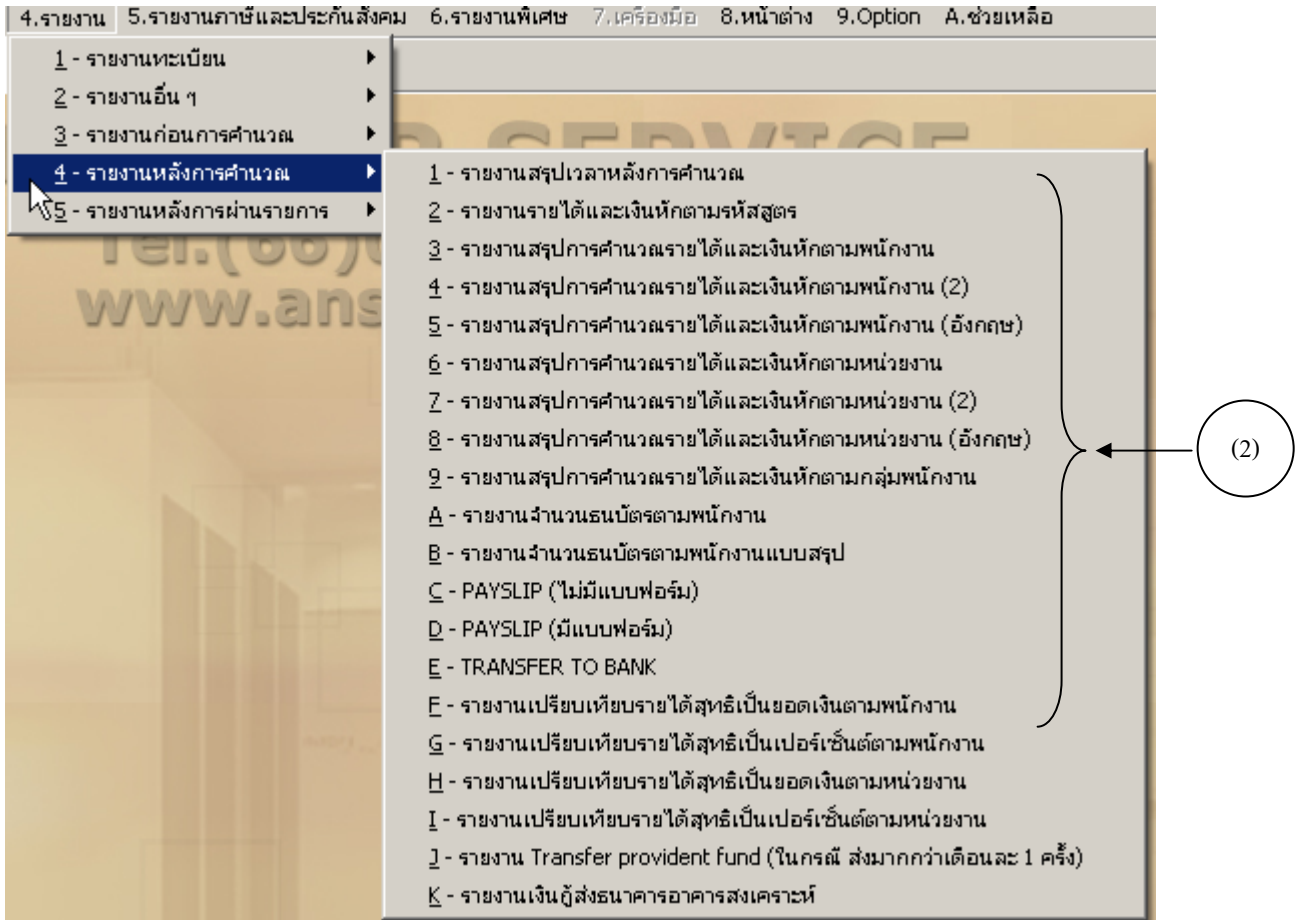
4.รายงาน 5.รายงานภาษีและประกันสังคม 6.รายงานพิเศษ 7.เครื่องมือ 8.หน้าต่าง 9.Option A.ช่วยเหลือ

1 - รายงานทะเบียน
2 - รายงานอื่น ๆ
3 - รายงานก่อนการคำนวณ
4 - รายงานหลังการคำนวณ
5 - รายงานหลังการผ่านรายการ

1 - รายงานสรุปเวลาหลังการคำนวณ
2 - รายงานรายได้และเงินหักตามรหัสสูตร
3 - รายงานสรุปการคำนวณรายได้และเงินหักตามพนักงาน
4 - รายงานสรุปการคำนวณรายได้และเงินหักตามพนักงาน (2)
5 - รายงานสรุปการคำนวณรายได้และเงินหักตามพนักงาน (อังกฤษ)
6 - รายงานสรุปการคำนวณรายได้และเงินหักตามหน่วยงาน
7 - รายงานสรุปการคำนวณรายได้และเงินหักตามหน่วยงาน (2)
8 - รายงานสรุปการคำนวณรายได้และเงินหักตามหน่วยงาน (อังกฤษ)
9 - รายงานสรุปการคำนวณรายได้และเงินหักตามกลุ่มพนักงาน
A - รายงานจำนวนธนบัตรตามพนักงาน
B - รายงานจำนวนธนบัตรตามพนักงานแบบสรุป
C - PAYSLIP (ไม่มีแบบฟอร์ม)
D - PAYSLIP (มีแบบฟอร์ม)
E - TRANSFER TO BANK
F - รายงานเปรียบเทียบรายได้สุทธิเป็นยอดเงินตามพนักงาน
G - รายงานเปรียบเทียบรายได้สุทธิเป็นเปอร์เซ็นต์ตามพนักงาน
H - รายงานเปรียบเทียบรายได้สุทธิเป็นยอดเงินตามหน่วยงาน
I - รายงานเปรียบเทียบรายได้สุทธิเป็นเปอร์เซ็นต์ตามหน่วยงาน
J - รายงาน Transfer provident fund (ในกรณี ส่งมากกว่าเดือนละ 1 ครั้ง)
K - รายงานเงินกู้ส่งธนาคารอาคารสงเคราะห์

(2)

Tel.(66)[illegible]
www.ans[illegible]
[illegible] SERVICE